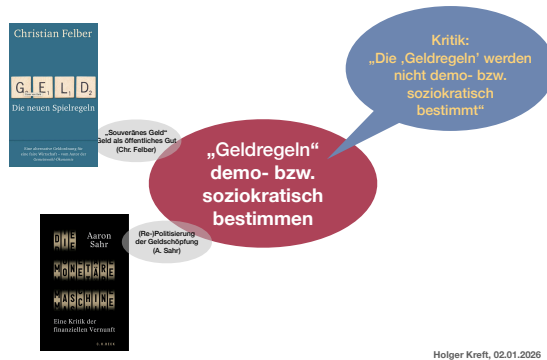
Christian Felber

G E L D

Die neuen Spielregeln

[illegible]

„Souveränes Geld"
Geld als öffentliches Gut
(Chr. Felber)

„Geldregeln" demo- bzw. soziokratisch bestimmen

Kritik:
„Die ‚Geldregeln' werden nicht demo- bzw. soziokratisch bestimmt"

Aaron Sahr

DIE MONETÄRE MASCHINE

Eine Kritik der finanziellen Vernunft

C.H.BECK

(Re-)Politisierung der Geldschöpfung
(A. Sahr)

Holger Kreft, 02.01.2026